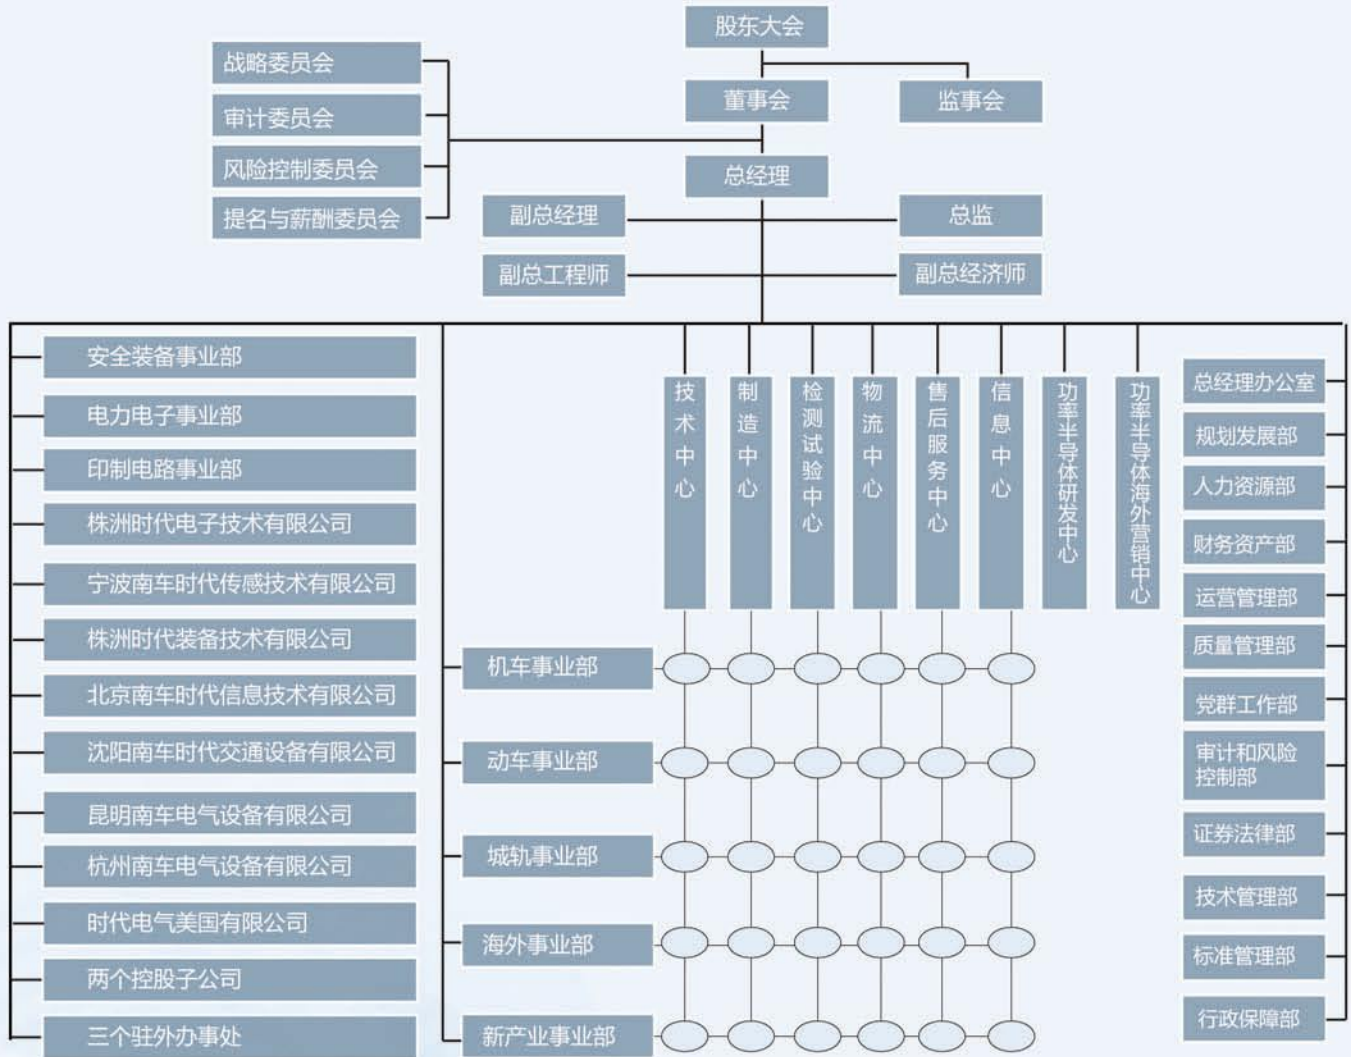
股东大会

战略委员会
审计委员会
风险控制委员会
提名与薪酬委员会

董事会
监事会

总经理

副总经理
总监
副总工程师
副总经济师

安全装备事业部
电力电子事业部
印制电路事业部
株洲时代电子技术有限公司
宁波南车时代传感技术有限公司
株洲时代装备技术有限公司
北京南车时代信息技术有限公司
沈阳南车时代交通设备有限公司
昆明南车电气设备有限公司
杭州南车电气设备有限公司
时代电气美国有限公司
两个控股子公司
三个驻外办事处

技术中心
制造中心
检测试验中心
物流中心
售后服务中心
信息中心
功率半导体研发中心
功率半导体海外营销中心

机车事业部
动车事业部
城轨事业部
海外事业部
新产业事业部

总经理办公室
规划发展部
人力资源部
财务资产部
运营管理部
质量管理部
党群工作部
审计和风险控制部
证券法律部
技术管理部
标准管理部
行政保障部